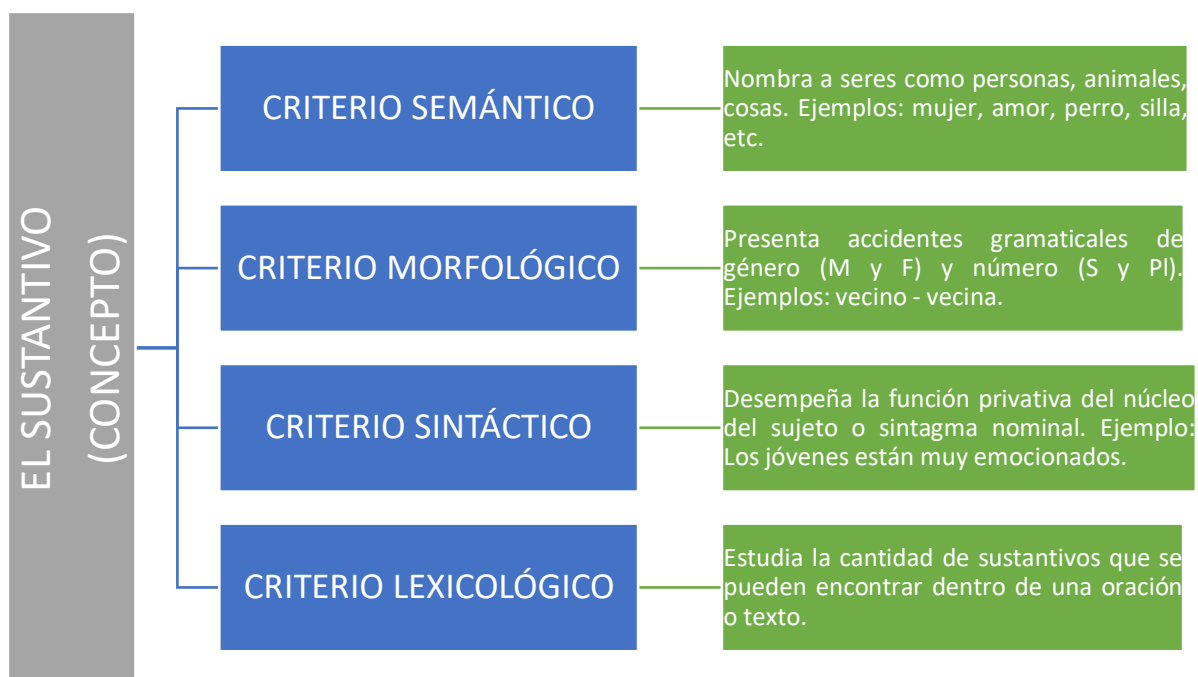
EL SUSTANTIVO (CONCEPTO)

CRITERIO SEMÁNTICO

Nombra a seres como personas, animales, cosas. Ejemplos: mujer, amor, perro, silla, etc.

CRITERIO MORFOLÓGICO

Presenta accidentes gramaticales de género (M y F) y número (S y Pl). Ejemplos: vecino - vecina.

CRITERIO SINTÁCTICO

Desempeña la función privativa del núcleo del sujeto o sintagma nominal. Ejemplo: Los jóvenes están muy emocionados.

CRITERIO LEXICOLÓGICO

Estudia la cantidad de sustantivos que se pueden encontrar dentro de una oración o texto.